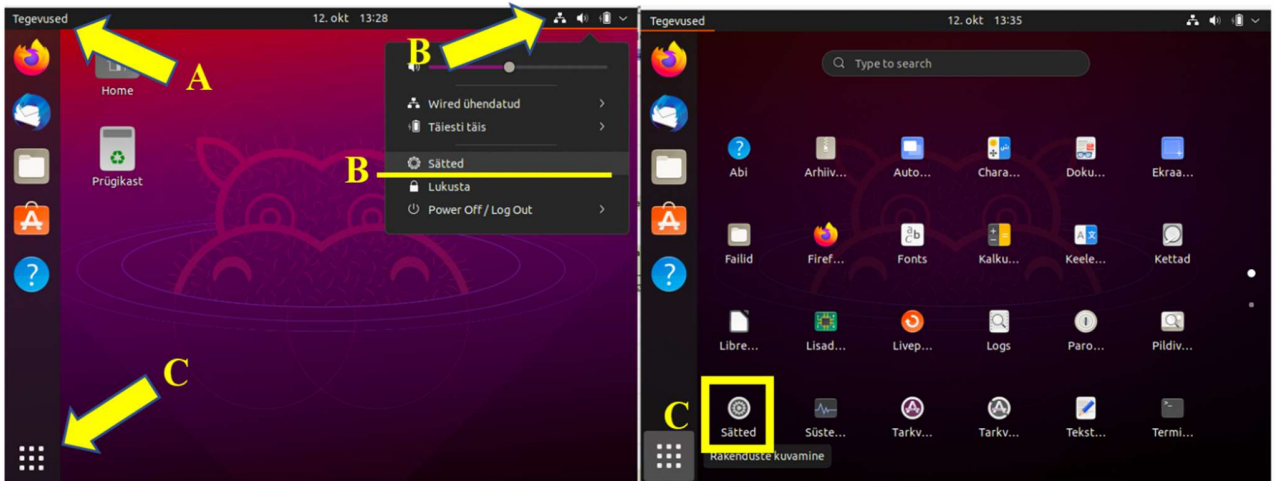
Tegevused
12. okt 13:28
A
B
Home
Prügikast
Wired ühendatud
Täiesti täis
B
Sätted
Lukusta
Power Off / Log Out
C

Tegevused
12. okt 13:35
Type to search
Abi
Arhiiv...
Auto...
Chara...
Doku...
Ekraa...
Failid
Firef...
Fonts
Kalku...
Keele...
Kettad
Libre...
Lisad...
Livep...
Logs
Paro...
Pildiv...
C
Sätted
Süste...
Tarkv...
Tarkv...
Tekst...
Termi...
Rakenduste kuvamine